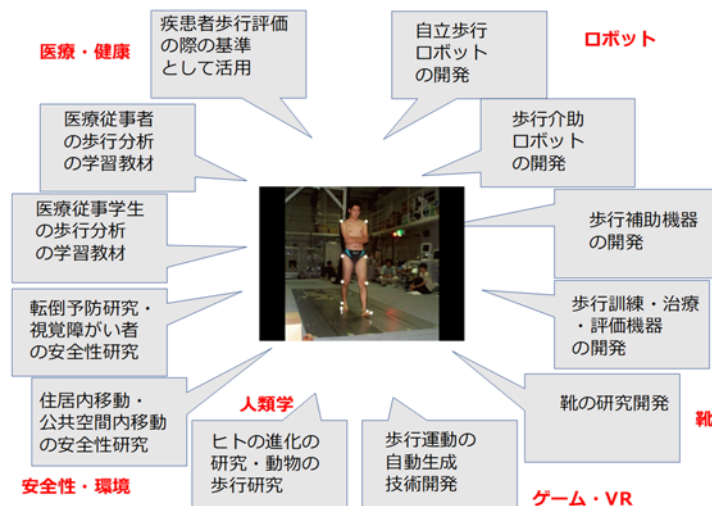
医療・健康

疾患者歩行評価の際の基準として活用

医療従事者の歩行分析の学習教材

医療従事学生の歩行分析の学習教材

転倒予防研究・視覚障がい者の安全性研究

住居内移動・公共空間内移動の安全性研究

安全性・環境

人類学

ヒトの進化の研究・動物の歩行研究

歩行運動の自動生成技術開発

ゲーム・VR

ロボット

自立歩行ロボットの開発

歩行介助ロボットの開発

歩行補助機器の開発

歩行訓練・治療・評価機器の開発

靴の研究開発

靴